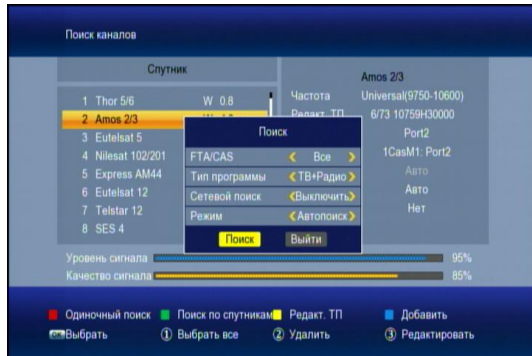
Поиск каналов

Спутник

1 Thor 5/6 W 0.8
2 Amos 2/3 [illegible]
3 Eutelsat 5
4 Nilesat 102/201
5 Express AM44
6 Eutelsat 12
7 Telstar 12
8 SES 4

Amos 2/3
Частота Universal(9750-10600)
Редакт. ТП 6/73 10759H30000
Port2
1CasM1: Port2
Авто
Авто
Нет

Поиск
FTA/CAS Все
Тип программы ТВ+Радио
Сетевой поиск Выключить
Режим Автопоиск
Поиск Выйти

Уровень сигнала 95%
Качество сигнала 85%

Одиночный поиск Поиск по спутникам Редакт. ТП Добавить
OK Выбрать ① Выбрать все ② Удалить ③ Редактировать